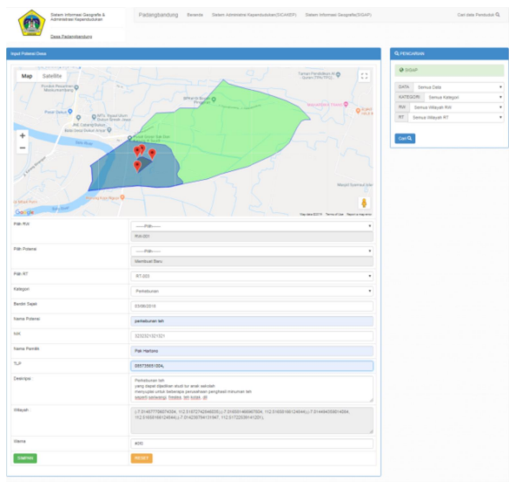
Sistem Informasi Geografis & Administrasi Kependudukan

Desa Padangbandung

Padangbandung Beranda Sistem Administrasi Kependudukan(SIAK) Sistem Informasi Geografis(SIGAP) Cari data Penduduk

Input Potensi Desa

Map Satellite

Google

Map data ©2019 Terms of Use Report a map error

Pilih RW

-----Pilih-----

RW.001

Pilih Potensi

-----Pilih-----

Membuat Batu

Pilih RT

RT.003

Kategori

Perkebunan

Berdiri Sejak

03/08/2019

Nama Potensi

perkebunan teh

NIK

3202010101001

Nama Pemilik

Pak Hartono

TLP

085725691354

Deskripsi

Perkebunan teh
yang dapat dijadikan study tur anak sekolah
merupakan salah satu perusahaan penghasil minuman teh

Wilayah

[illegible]

Warna

#000

SIMPAN RESET

PENCARIAN

SIGAP

DATA Semua Data
KATEGORI Semua Kategori
RW Semua Wilayah RW
RT Semua Wilayah RT

Cari